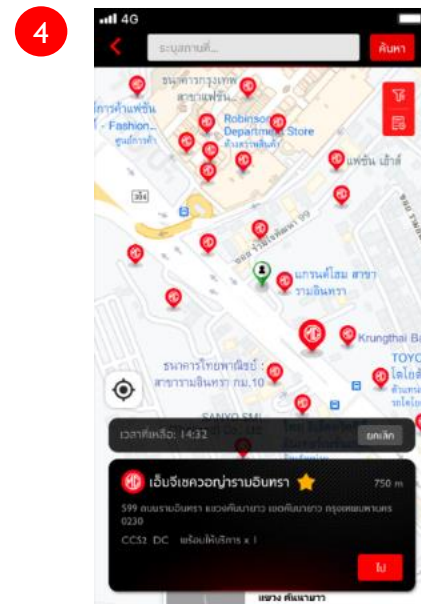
4

4G

ระบุสถานที่...

ค้นหา

ธนาคารกรุงเทพ สาขาแฟชั่น

ศูนย์การค้าแฟชั่น - Fashion... ศูนย์การค้า

Robinson Department Store ห้างสรรพสินค้า

แฟชั่น เฮ้าส์

304

ซอย รามอินทรา 99

แกรนด์โฮม สาขา รามอินทรา

Krungthai B

ธนาคารไทยพาณิชย์ : สาขารามอินทรา กม.10

TOYO โตโยต้า

SANYO SMI

เวลาที่เหลือ: 14:32

ยกเลิก

เอ็มจีเชควอญ่ารามอินทรา

750 m

599 ถนนรามอินทรา แขวงคันนายาว เขตคันนายาว กรุงเทพมหานคร 0230

CCS2 DC พร้อมให้บริการ x 1

ไป

แขวง คันนายาว